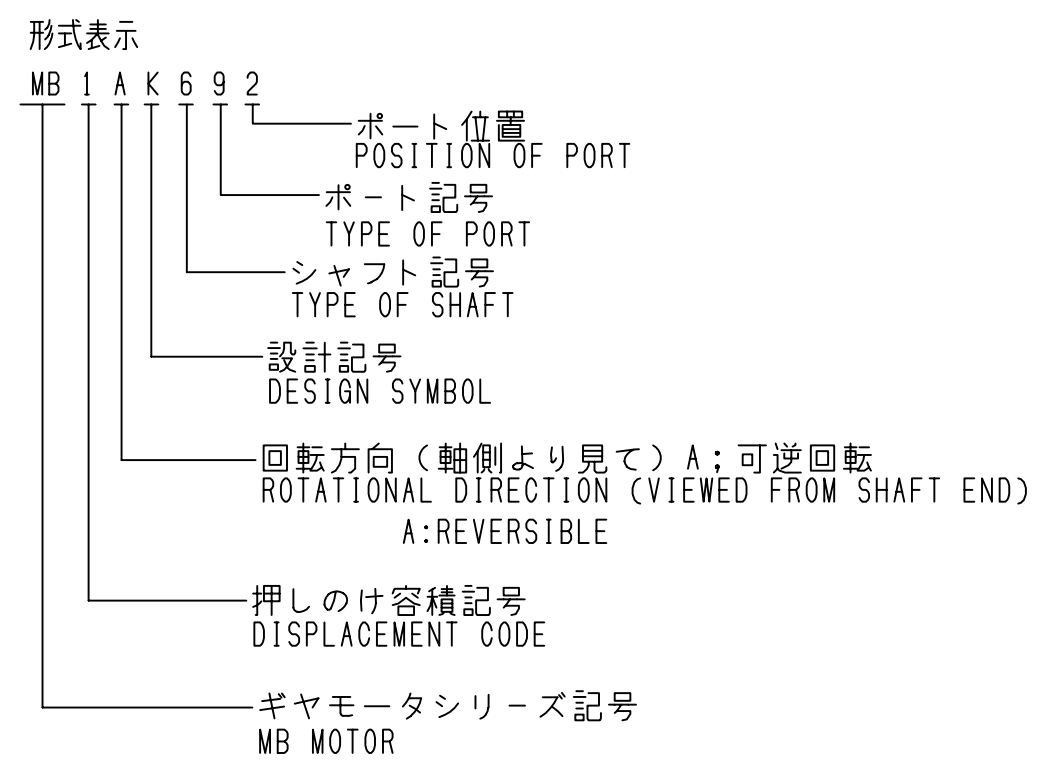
形式表示

MB 1 A K 6 9 2

ポート位置
POSITION OF PORT

ポート記号
TYPE OF PORT

シャフト記号
TYPE OF SHAFT

設計記号
DESIGN SYMBOL

回転方向（軸側より見て）A；可逆回転
ROTATIONAL DIRECTION (VIEWED FROM SHAFT END)
A:REVERSIBLE

押しのけ容積記号
DISPLACEMENT CODE

ギヤモータシリーズ記号
MB MOTOR